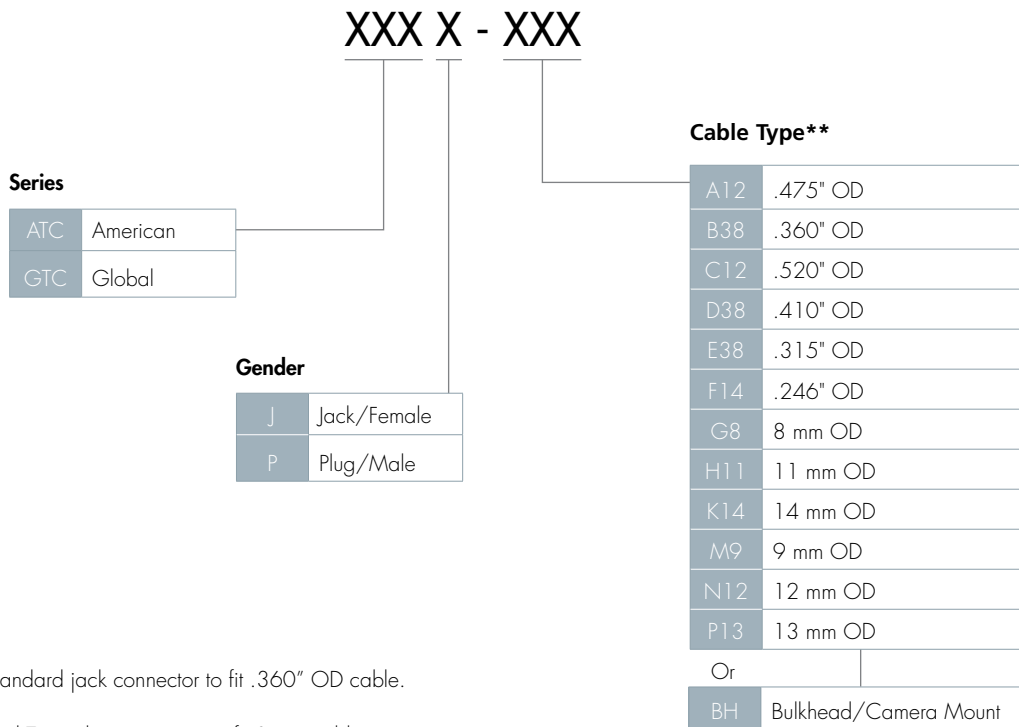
XXX X - XXX

Series

| ATC | American |
|---|---|
| GTC | Global |

Gender

| J | Jack/Female |
|---|---|
| P | Plug/Male |

Cable Type**

| A12 | .475" OD |
|---|---|
| B38 | .360" OD |
| C12 | .520" OD |
| D38 | .410" OD |
| E38 | .315" OD |
| F14 | .246" OD |
| G8 | 8 mm OD |
| H11 | 11 mm OD |
| K14 | 14 mm OD |
| M9 | 9 mm OD |
| N12 | 12 mm OD |
| P13 | 13 mm OD |

Or

| BH | Bulkhead/Camera Mount |
|---|---|

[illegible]andard jack connector to fit .360" OD cable.

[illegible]